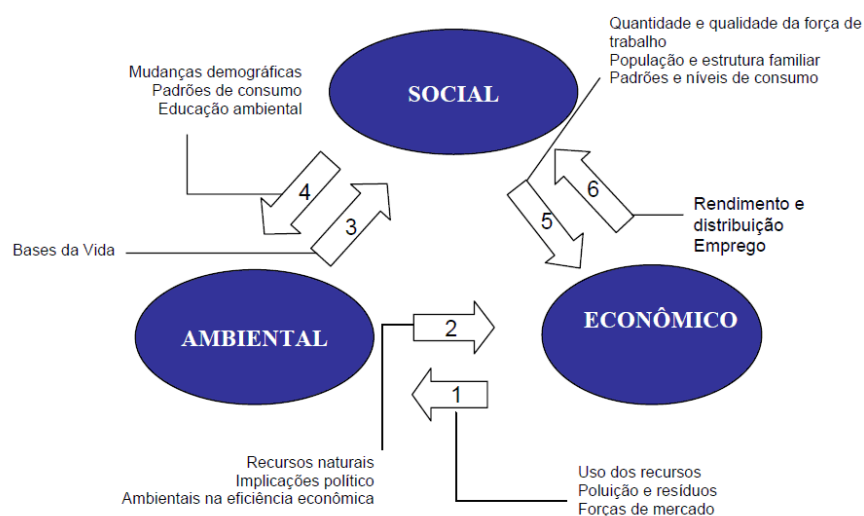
Quantidade e qualidade da força de trabalho
População e estrutura familiar
Padrões e níveis de consumo

Mudanças demográficas
Padrões de consumo
Educação ambiental

SOCIAL

4

3

6

5

Rendimento e distribuição
Emprego

Bases da Vida

AMBIENTAL

2

ECONÔMICO

1

Recursos naturais
Implicações político
Ambientais na eficiência econômica

Uso dos recursos
Poluição e resíduos
Forças de mercado